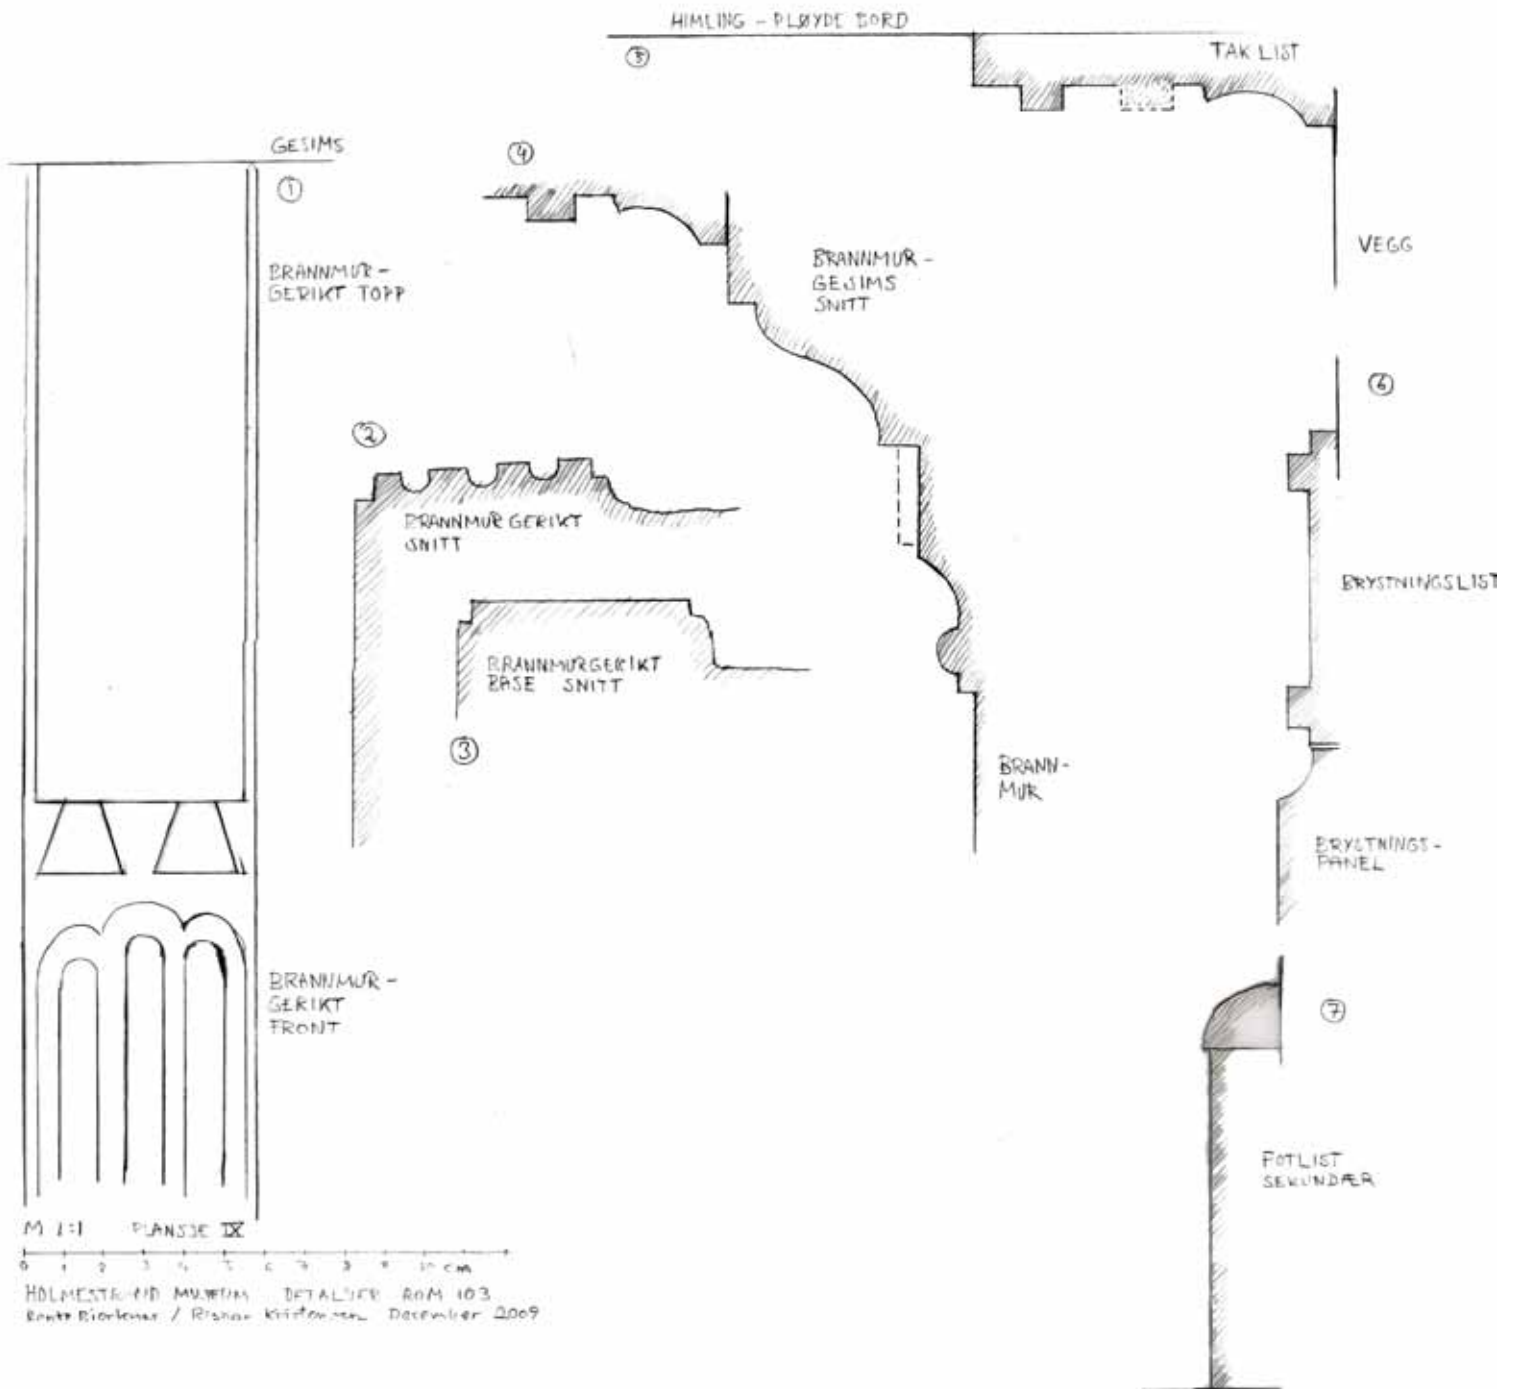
HIMLING – PLØYDE BORD

⑤

TAK LIST

GESIMS

①

④

BRANNMUR – GERIKT TOPP

BRANNMUR – GEJIMS SNITT

VEGG

⑥

②

BRANNMUR GERIKT SNITT

BRYSTNINGSLIST

BRANNMURGERIKT BASE SNITT

③

BRANN-MUR

BRYSTNINGS-PANEL

BRANNMUR – GERIKT FRONT

⑦

FOTLIST SEKUNDÆR

M 1:1   PLANSJE IX

0 1 2 3 4 5 6 7 8 9 10 cm

HOLMESTRAND MUSEUM   DETALJER   ROM 103
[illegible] / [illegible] Kristoffersen   Desember 2009